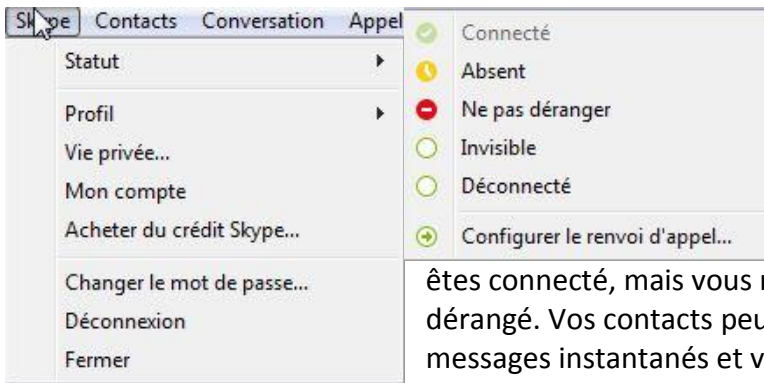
Sk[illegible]pe Contacts Conversation Appel

Statut

Profil

Vie privée...

Mon compte

Acheter du crédit Skype...

Changer le mot de passe...

Déconnexion

Fermer

Connecté

Absent

Ne pas déranger

Invisible

Déconnecté

Configurer le renvoi d'appel...

êtes connecté, mais vous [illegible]

dérangé. Vos contacts peu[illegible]

messages instantanés et v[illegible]